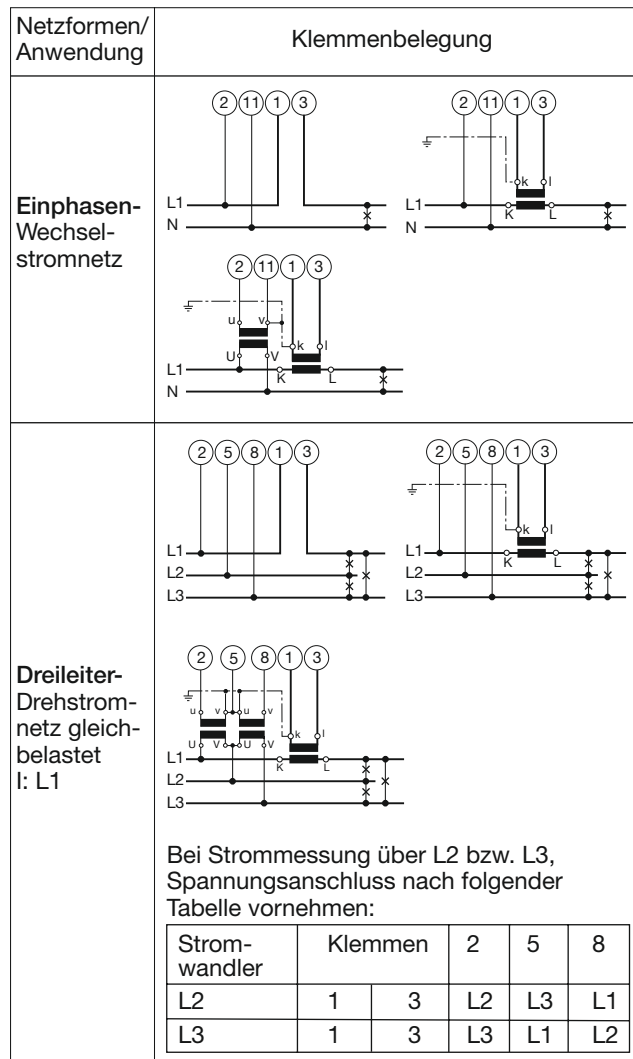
| Netzformen/ Anwendung | Klemmenbelegung |
|---|---|
| **Einphasen-** Wechselstromnetz | 2 11 1 3 L1 N ×  2 11 1 3 k l K L L1 N ×  2 11 1 3 u v U V k l K L L1 N × |
| **Dreileiter-** Drehstromnetz gleichbelastet I: L1 | 2 5 8 1 3 L1 L2 L3 × × ×  2 5 8 1 3 k l K L L1 L2 L3 × × ×  2 5 8 1 3 u v u v U V U V k l K L L1 L2 L3 × × × Bei Strommessung über L2 bzw. L3, Spannungsanschluss nach folgender Tabelle vornehmen: |

| Stromwandler | Klemmen | | 2 | 5 | 8 |
|---|---|---|---|---|---|
| L2 | 1 | 3 | L2 | L3 | L1 |
| L3 | 1 | 3 | L3 | L1 | L2 |